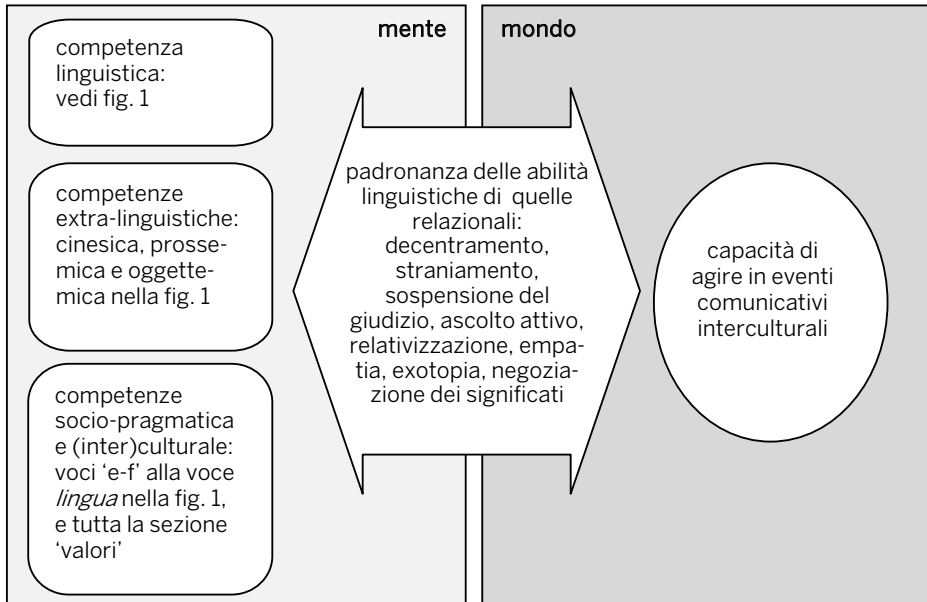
mente

mondo

competenza linguistica: vedi fig. 1

competenze extra-linguistiche: cinesica, prossemica e oggettemica nella fig. 1

competenze socio-pragmatica e (inter)culturale: voci 'e-f' alla voce *lingua* nella fig. 1, e tutta la sezione 'valori'

padronanza delle abilità linguistiche di quelle relazionali: decentramento, straniamento, sospensione del giudizio, ascolto attivo, relativizzazione, empatia, exotopia, negoziazione dei significati

capacità di agire in eventi comunicativi interculturali